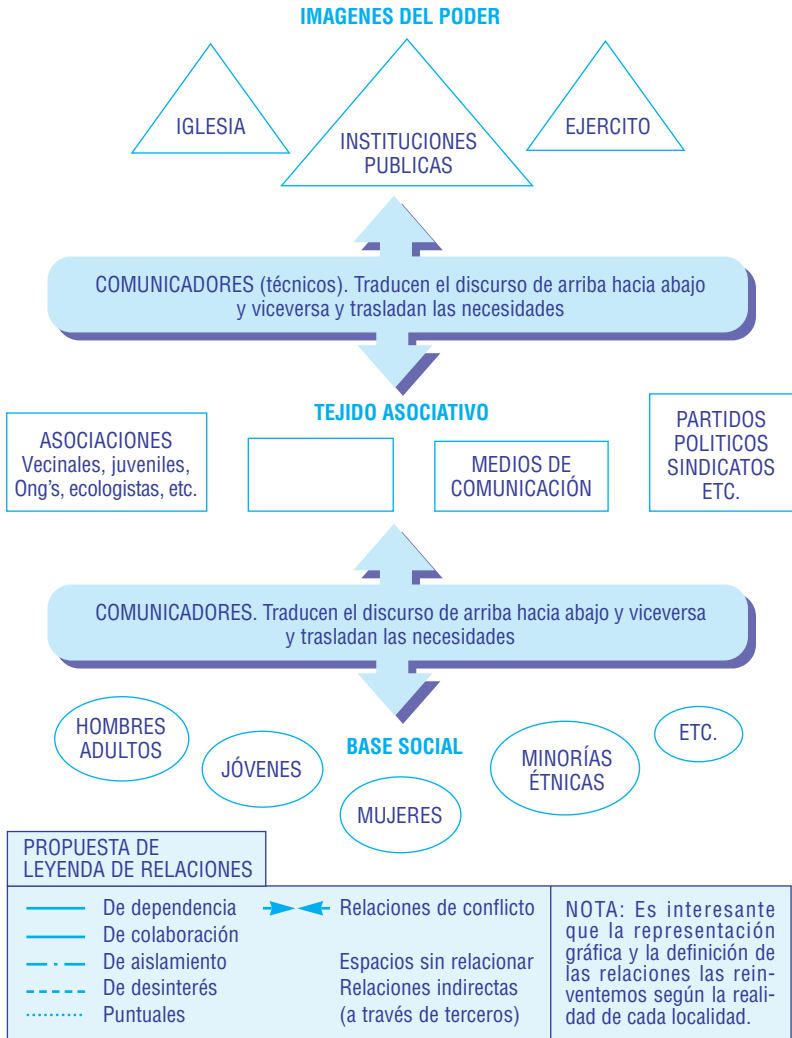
IMAGENES DEL PODER

IGLESIA

INSTITUCIONES PUBLICAS

EJERCITO

COMUNICADORES (técnicos). Traducen el discurso de arriba hacia abajo y viceversa y trasladan las necesidades

TEJIDO ASOCIATIVO

ASOCIACIONES Vecinales, juveniles, Ong's, ecologistas, etc.

MEDIOS DE COMUNICACIÓN

PARTIDOS POLITICOS SINDICATOS ETC.

COMUNICADORES. Traducen el discurso de arriba hacia abajo y viceversa y trasladan las necesidades

HOMBRES ADULTOS

JÓVENES

BASE SOCIAL

MUJERES

MINORÍAS ÉTNICAS

ETC.

PROPUESTA DE LEYENDA DE RELACIONES

De dependencia
De colaboración
De aislamiento
De desinterés
Puntuales

Relaciones de conflicto

Espacios sin relacionar
Relaciones indirectas (a través de terceros)

NOTA: Es interesante que la representación gráfica y la definición de las relaciones las reinventemos según la realidad de cada localidad.